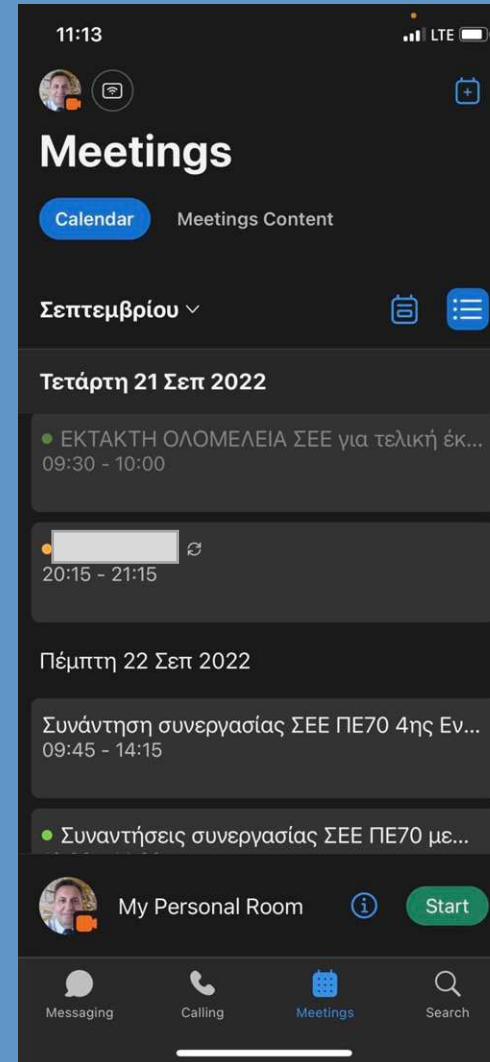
11:13

LTE

Meetings

Calendar

Meetings Content

Σεπτεμβρίου

Τετάρτη 21 Σεπ 2022

ΕΚΤΑΚΤΗ ΟΛΟΜΕΛΕΙΑ ΣΕΕ για τελική έκ...
09:30 - 10:00

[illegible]
20:15 - 21:15

Πέμπτη 22 Σεπ 2022

Συνάντηση συνεργασίας ΣΕΕ ΠΕ70 4ης Εν...
09:45 - 14:15

Συναντήσεις συνεργασίας ΣΕΕ ΠΕ70 με...

My Personal Room

Start

Messaging

Calling

Meetings

Search